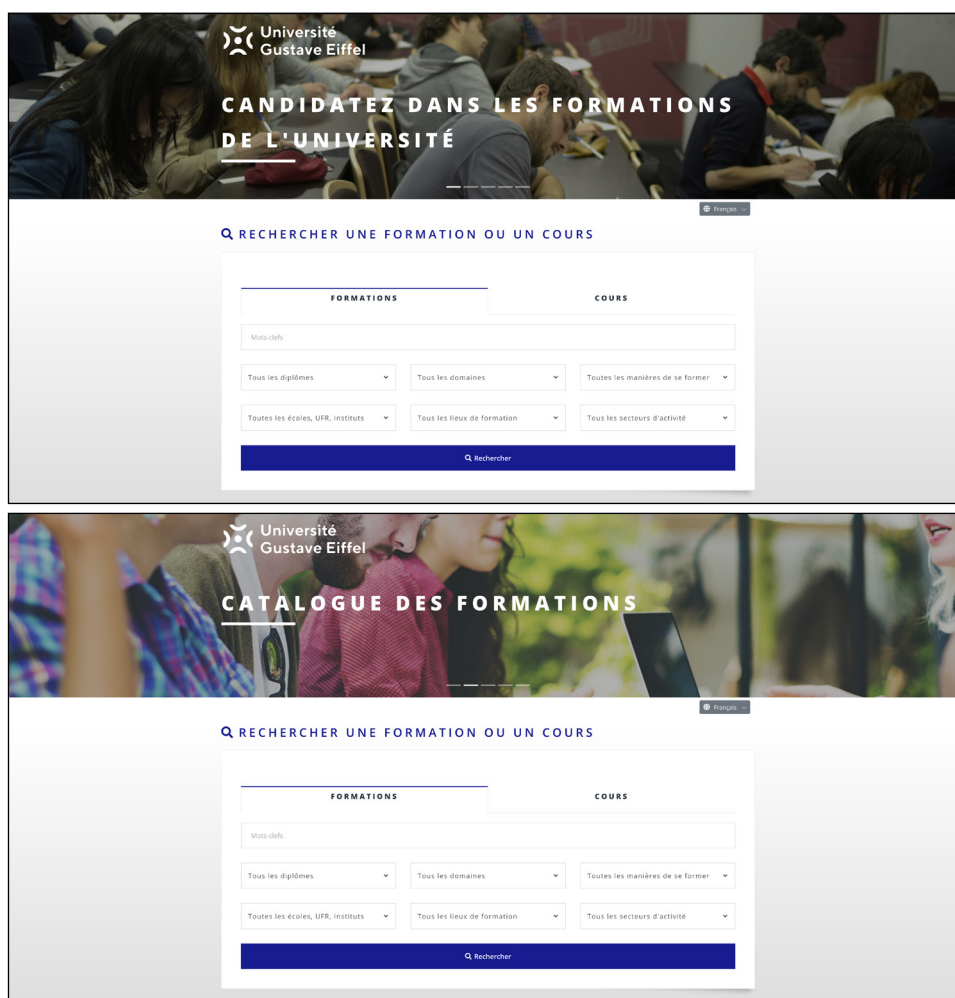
Université Gustave Eiffel

CANDIDATEZ DANS LES FORMATIONS DE L'UNIVERSITÉ

Français

RECHERCHER UNE FORMATION OU UN COURS

FORMATIONS

COURS

Mots-clefs

Tous les diplômes

Tous les domaines

Toutes les manières de se former

Toutes les écoles, UFR, Instituts

Tous les lieux de formation

Tous les secteurs d'activité

Rechercher

Université Gustave Eiffel

CATALOGUE DES FORMATIONS

Français

RECHERCHER UNE FORMATION OU UN COURS

FORMATIONS

COURS

Mots-clefs

Tous les diplômes

Tous les domaines

Toutes les manières de se former

Toutes les écoles, UFR, Instituts

Tous les lieux de formation

Tous les secteurs d'activité

Rechercher